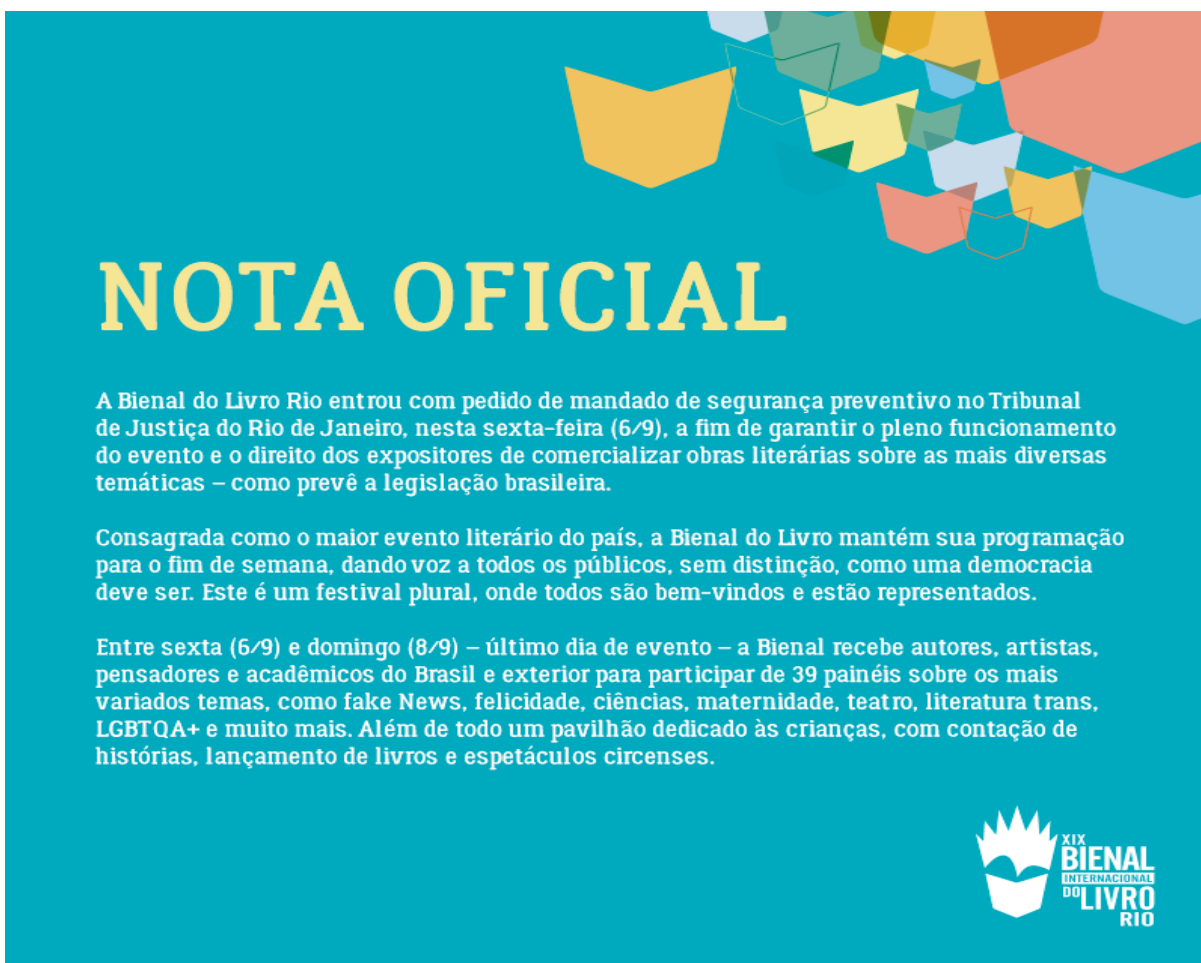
NOTA OFICIAL

A Bienal do Livro Rio entrou com pedido de mandado de segurança preventivo no Tribunal de Justiça do Rio de Janeiro, nesta sexta-feira (6/9), a fim de garantir o pleno funcionamento do evento e o direito dos expositores de comercializar obras literárias sobre as mais diversas temáticas – como prevê a legislação brasileira.

Consagrada como o maior evento literário do país, a Bienal do Livro mantém sua programação para o fim de semana, dando voz a todos os públicos, sem distinção, como uma democracia deve ser. Este é um festival plural, onde todos são bem-vindos e estão representados.

Entre sexta (6/9) e domingo (8/9) – último dia de evento – a Bienal recebe autores, artistas, pensadores e acadêmicos do Brasil e exterior para participar de 39 painéis sobre os mais variados temas, como fake News, felicidade, ciências, maternidade, teatro, literatura trans, LGBTQA+ e muito mais. Além de todo um pavilhão dedicado às crianças, com contação de histórias, lançamento de livros e espetáculos circenses.

XIX BIENAL INTERNACIONAL DO LIVRO RIO